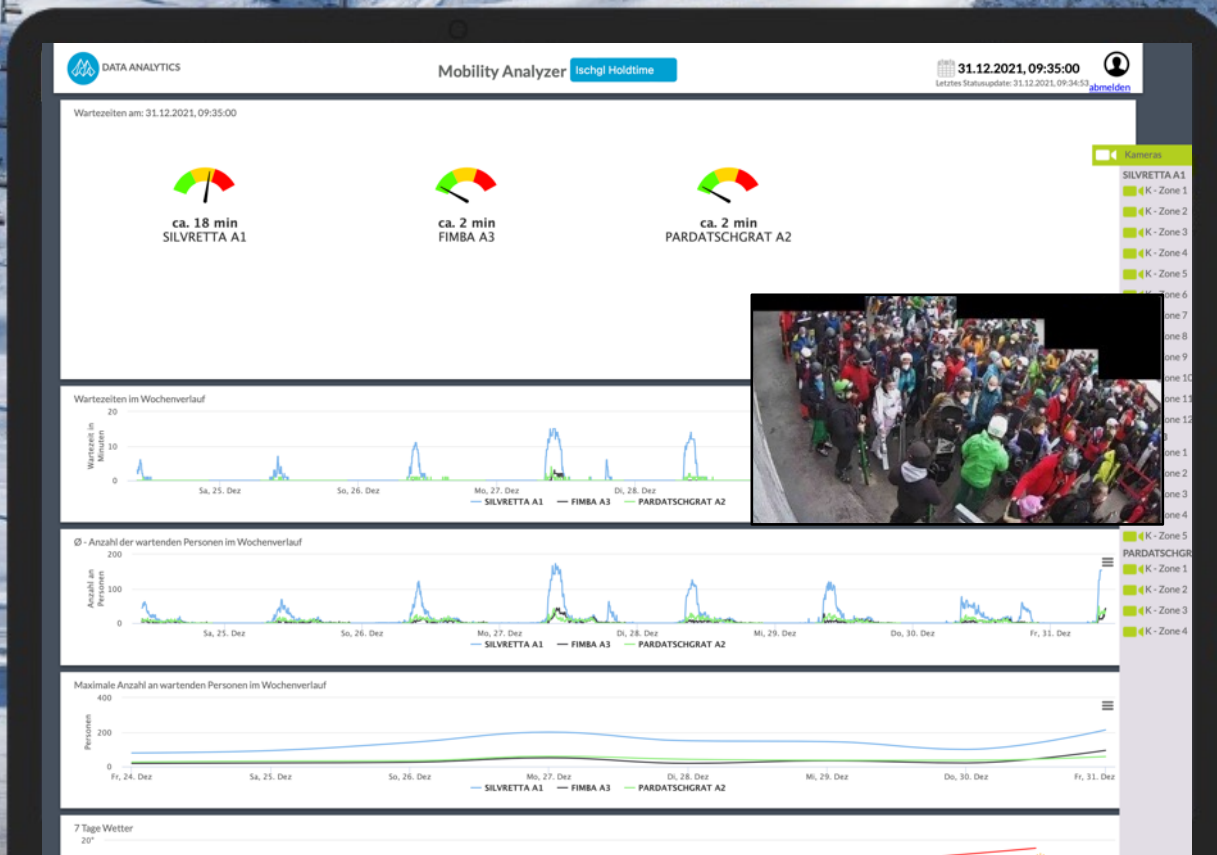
DATA ANALYTICS

Mobility Analyzer Ischgl Holdtime

31.12.2021, 09:35:00
Letztes Statusupdate: 31.12.2021, 09:34:53 abmelden

Wartezeiten am: 31.12.2021, 09:35:00

ca. 18 min
SILVRETTA A1

ca. 2 min
FIMBA A3

ca. 2 min
PARDATSCHGRAT A2

Kameras
SILVRETTA A1
K - Zone 1
K - Zone 2
K - Zone 3
K - Zone 4
K - Zone 5
K - Zone 6
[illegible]one 7
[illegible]one 8
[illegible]one 9
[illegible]one 10
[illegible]one 11
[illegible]one 12
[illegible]3
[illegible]one 1
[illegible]one 2
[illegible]one 3
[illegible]one 4
K - Zone 5
PARDATSCHGR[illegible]
K - Zone 1
K - Zone 2
K - Zone 3
K - Zone 4

Wartezeiten im Wochenverlauf
Wartezeit in Minuten
20
10
0
Sa, 25. Dez
So, 26. Dez
Mo, 27. Dez
Di, 28. Dez
SILVRETTA A1 FIMBA A3 PARDATSCHGRAT A2

Ø - Anzahl der wartenden Personen im Wochenverlauf
Anzahl an Personen
200
100
0
Sa, 25. Dez
So, 26. Dez
Mo, 27. Dez
Di, 28. Dez
Mi, 29. Dez
Do, 30. Dez
Fr, 31. Dez
SILVRETTA A1 FIMBA A3 PARDATSCHGRAT A2

Maximale Anzahl an wartenden Personen im Wochenverlauf
Personen
400
200
0
Fr, 24. Dez
Sa, 25. Dez
So, 26. Dez
Mo, 27. Dez
Di, 28. Dez
Mi, 29. Dez
Do, 30. Dez
Fr, 31. Dez
SILVRETTA A1 FIMBA A3 PARDATSCHGRAT A2

7 Tage Wetter
20°